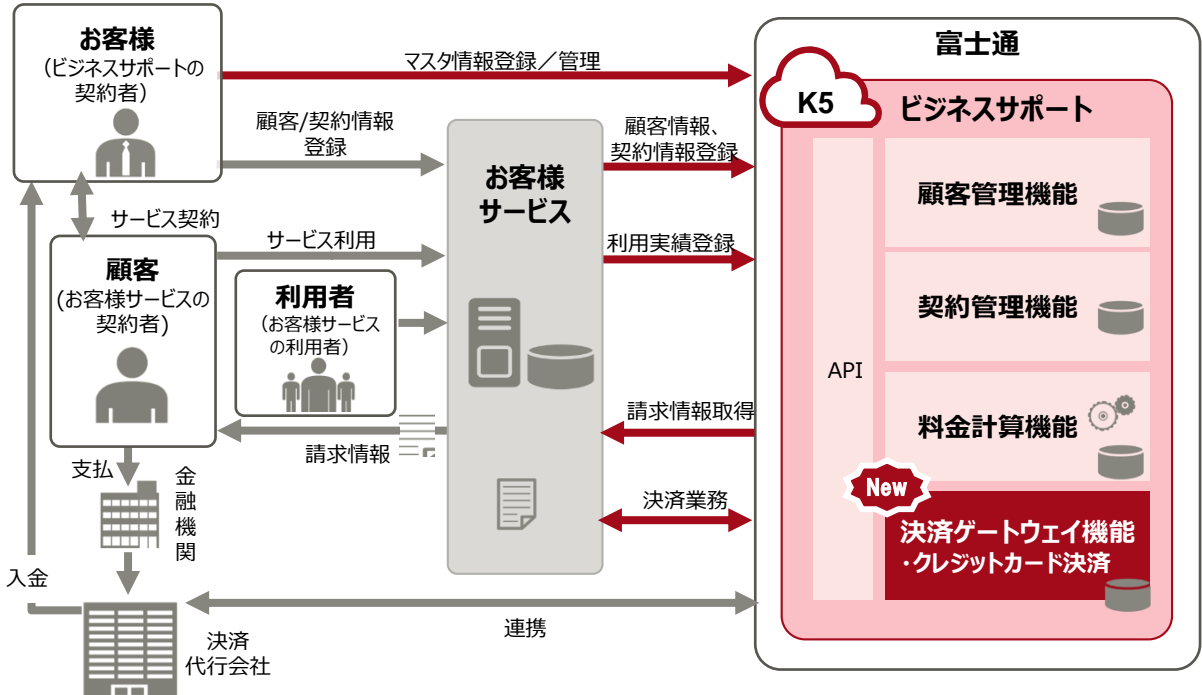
お客様
（ビジネスサポートの契約者）

マスタ情報登録／管理

富士通

K5

ビジネスサポート

顧客/契約情報登録

顧客情報、契約情報登録

お客様サービス

サービス契約

顧客管理機能

サービス利用

利用実績登録

顧客
（お客様サービスの契約者）

利用者
（お客様サービスの利用者）

契約管理機能

API

料金計算機能

請求情報取得

請求情報

支払

金融機関

New

決済業務

決済ゲートウェイ機能
・クレジットカード決済

入金

連携

決済代行会社